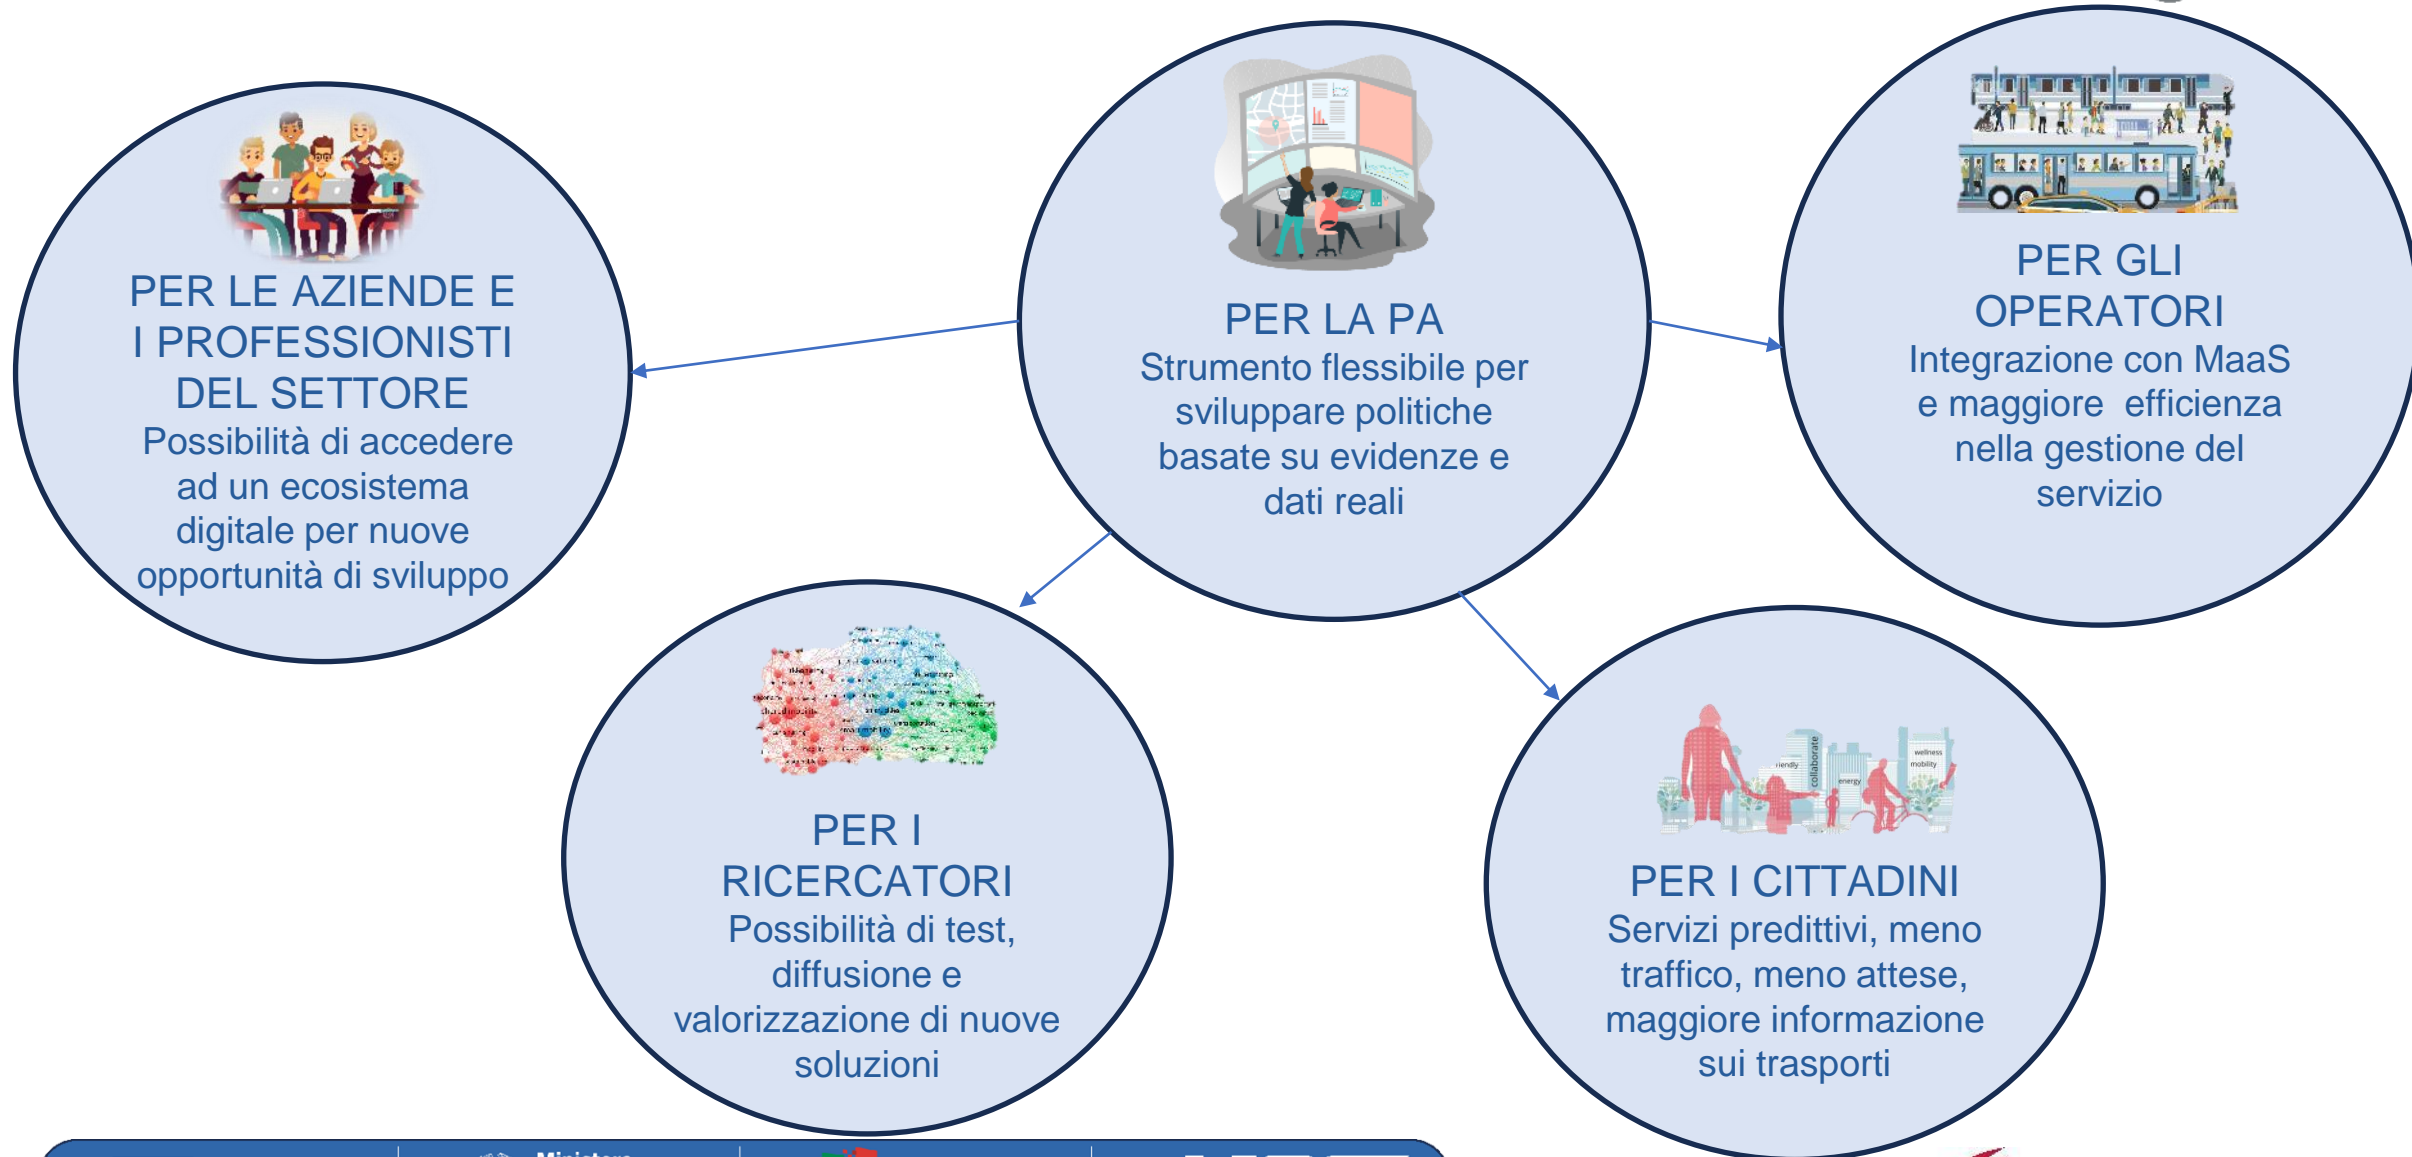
PER LA PA
Strumento flessibile per sviluppare politiche basate su evidenze e dati reali

PER LE AZIENDE E I PROFESSIONISTI DEL SETTORE
Possibilità di accedere ad un ecosistema digitale per nuove opportunità di sviluppo

PER GLI OPERATORI
Integrazione con MaaS e maggiore efficienza nella gestione del servizio

PER I RICERCATORI
Possibilità di test, diffusione e valorizzazione di nuove soluzioni

PER I CITTADINI
Servizi predittivi, meno traffico, meno attese, maggiore informazione sui trasporti

collaborate
friendly
energy
wellness
mobility

Ministero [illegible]